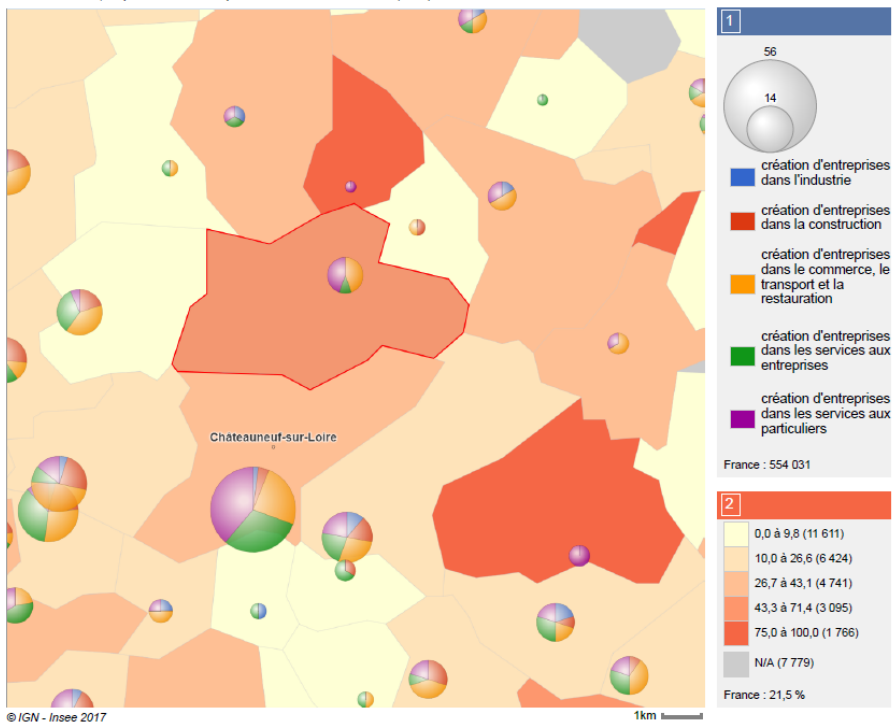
1

56

14

création d'entreprises dans l'industrie

création d'entreprises dans la construction

création d'entreprises dans le commerce, le transport et la restauration

création d'entreprises dans les services aux entreprises

création d'entreprises dans les services aux particuliers

France : 554 031

2

0,0 à 9,8 (11 611)

10,0 à 26,6 (6 424)

26,7 à 43,1 (4 741)

43,3 à 71,4 (3 095)

75,0 à 100,0 (1 766)

N/A (7 779)

France : 21,5 %

Châteauneuf-sur-Loire

© IGN - Insee 2017

1km